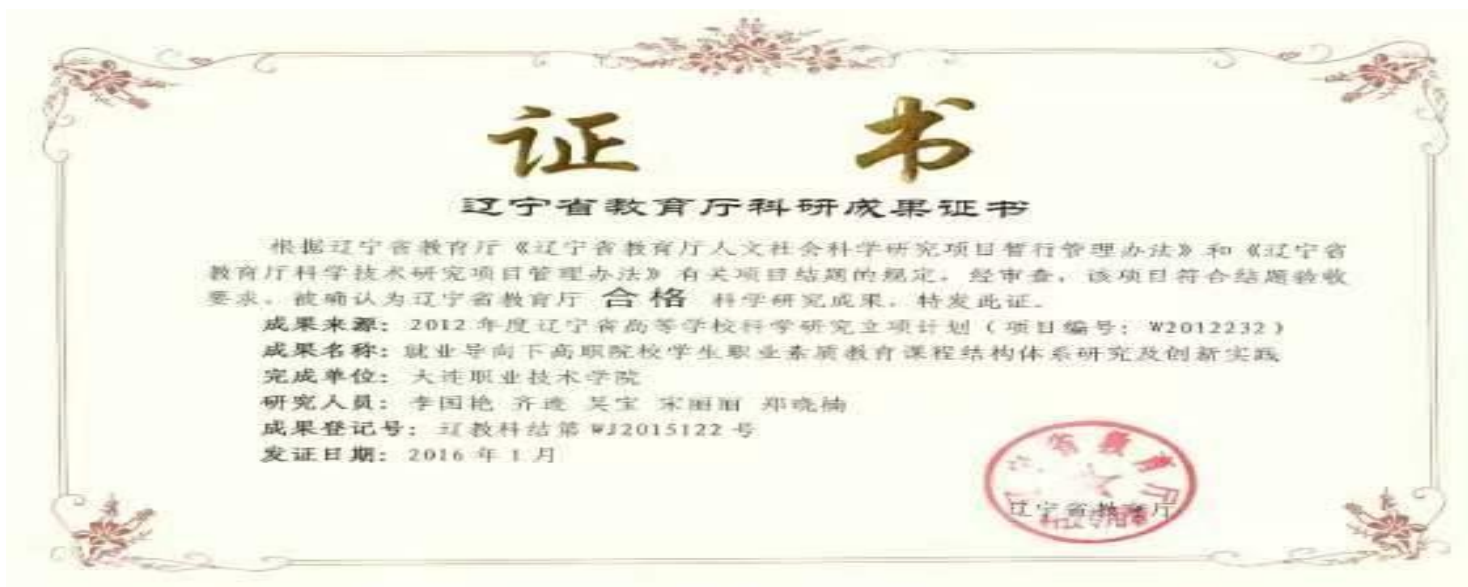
证 书

辽宁省教育厅科研成果证书

根据辽宁省教育厅《辽宁省教育厅人文社会科学研究项目暂行管理办法》和《辽宁省教育厅科学技术研究项目管理办法》有关项目结题的规定，经审查，该项目符合结题验收要求，被确认为辽宁省教育厅 合格 科学研究成果，特发此证。

成果来源：2012 年度辽宁省高等学校科学研究立项计划（项目编号：W2012232）

成果名称：就业导向下高职院校学生职业素质教育课程结构体系研究及创新实践

完成单位：大连职业技术学院

研究人员：李国艳 齐逵 吴宝 宋丽丽 郑晓楠

成果登记号：辽教科结第 WJ2015122 号

发证日期：2016 年 1 月

辽宁省教育厅

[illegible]

辽宁省教育厅